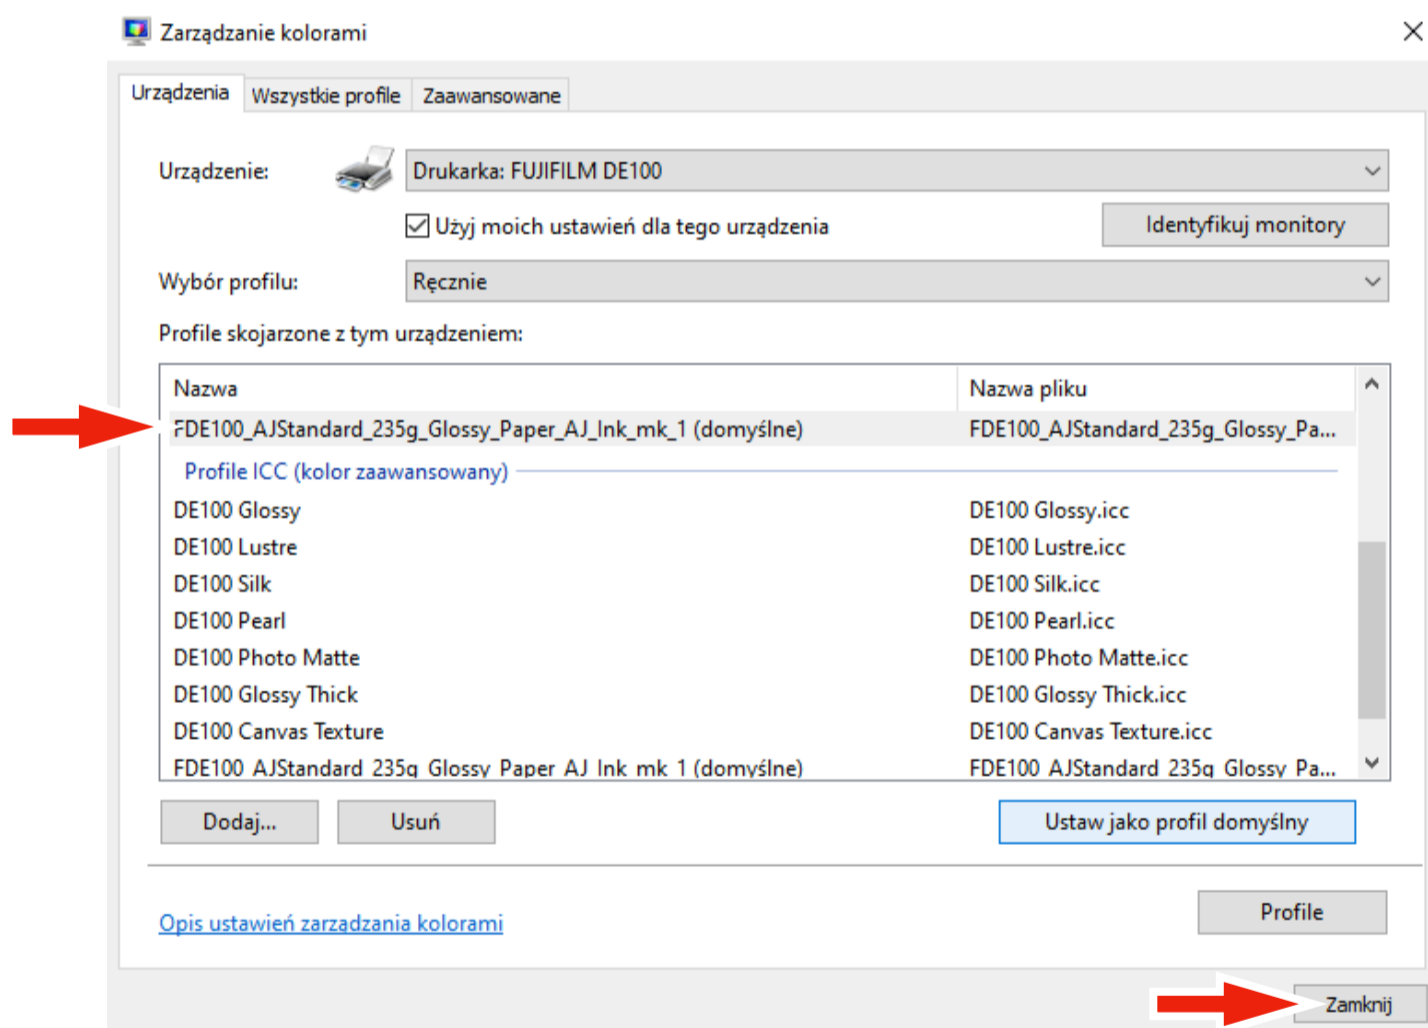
Zarządzanie kolorami

Urządzenia | Wszystkie profile | Zaawansowane

Urządzenie: Drukarka: FUJIFILM DE100

Użyj moich ustawień dla tego urządzenia

Identyfikuj monitory

Wybór profilu: Ręcznie

Profile skojarzone z tym urządzeniem:

| Nazwa | Nazwa pliku |
|---|---|
| FDE100_AJStandard_235g_Glossy_Paper_AJ_Ink_mk_1 (domyślne) | FDE100_AJStandard_235g_Glossy_Pa... |
| Profile ICC (kolor zaawansowany) | |
| DE100 Glossy | DE100 Glossy.icc |
| DE100 Lustre | DE100 Lustre.icc |
| DE100 Silk | DE100 Silk.icc |
| DE100 Pearl | DE100 Pearl.icc |
| DE100 Photo Matte | DE100 Photo Matte.icc |
| DE100 Glossy Thick | DE100 Glossy Thick.icc |
| DE100 Canvas Texture | DE100 Canvas Texture.icc |
| FDE100_AJStandard_235g_Glossy_Paper_AJ_Ink_mk_1 (domyślne) | FDE100_AJStandard_235g_Glossy_Pa... |

Dodaj... Usuń Ustaw jako profil domyślny

Opis ustawień zarządzania kolorami

Profile

Zamknij